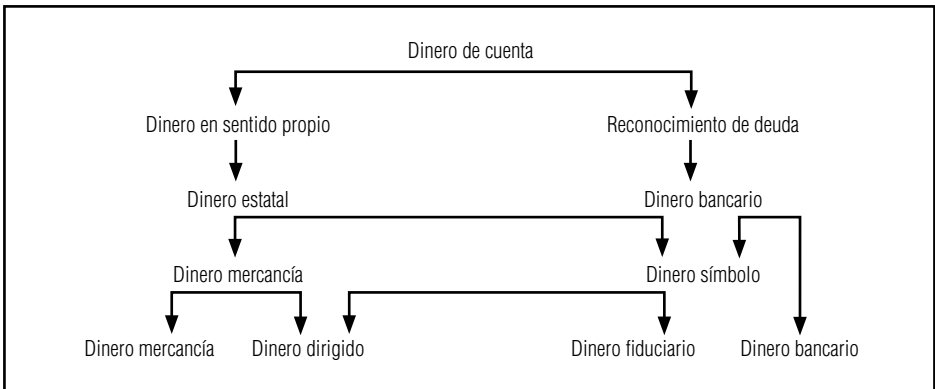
Dinero de cuenta

Dinero en sentido propio

Reconocimiento de deuda

Dinero estatal

Dinero bancario

Dinero mercancía

Dinero símbolo

Dinero mercancía

Dinero dirigido

Dinero fiduciario

Dinero bancario